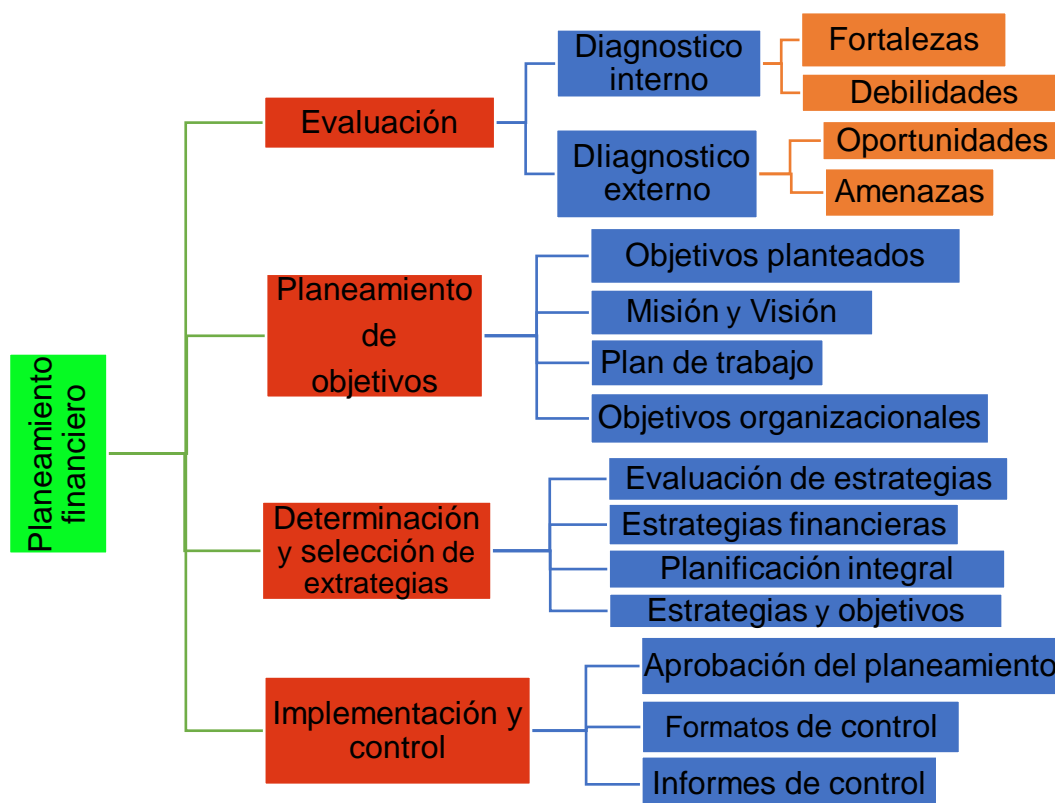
Planeamiento financiero

Evaluación

Diagnostico interno

Fortalezas

Debilidades

DIiagnostico externo

Oportunidades

Amenazas

Planeamiento de objetivos

Objetivos planteados

Misión y Visión

Plan de trabajo

Objetivos organizacionales

Determinación y selección de extrategias

Evaluación de estrategias

Estrategias financieras

Planificación integral

Estrategias y objetivos

Implementación y control

Aprobación del planeamiento

Formatos de control

Informes de control